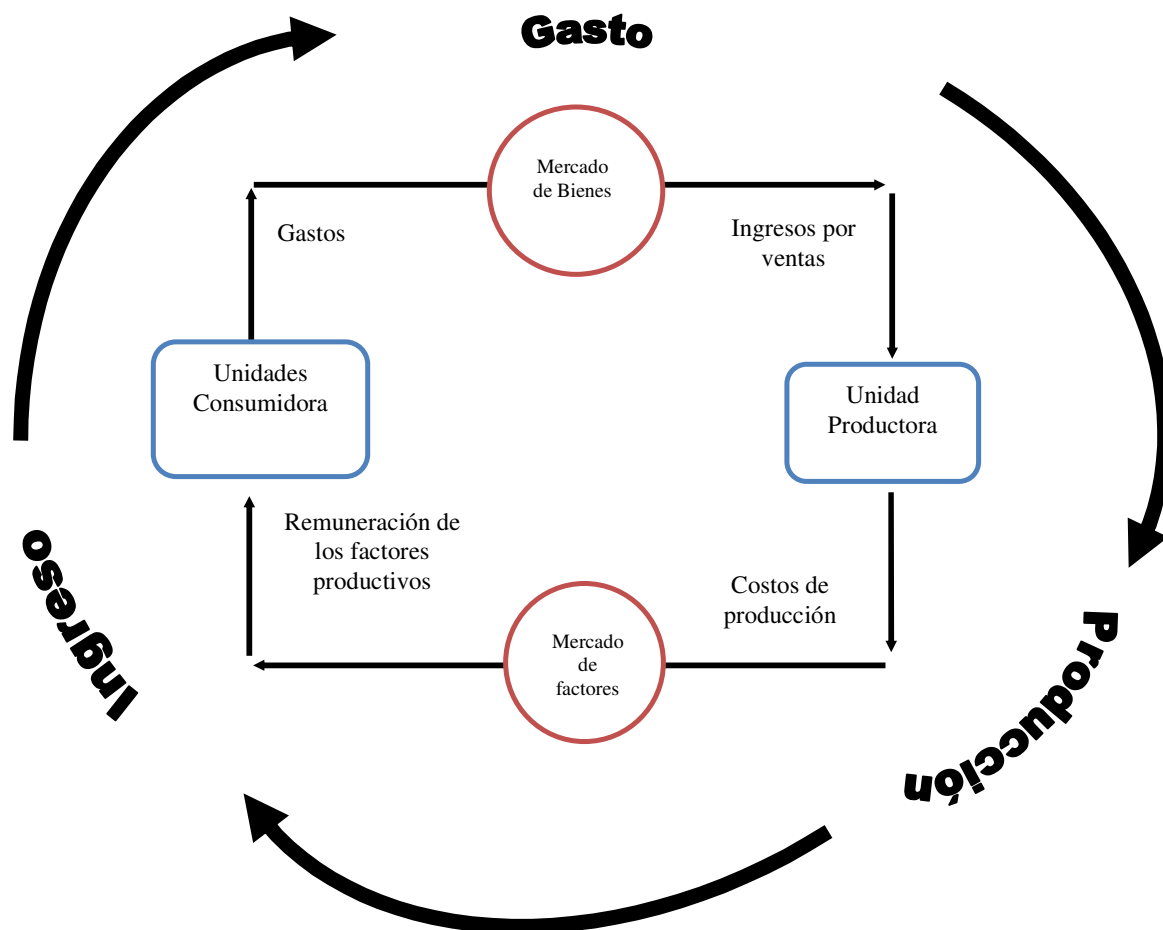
Gasto

Mercado de Bienes

Gastos

Ingresos por ventas

Unidades Consumidora

Unidad Productora

Remuneración de los factores productivos

Costos de producción

Mercado de factores

Ingreso

Producción